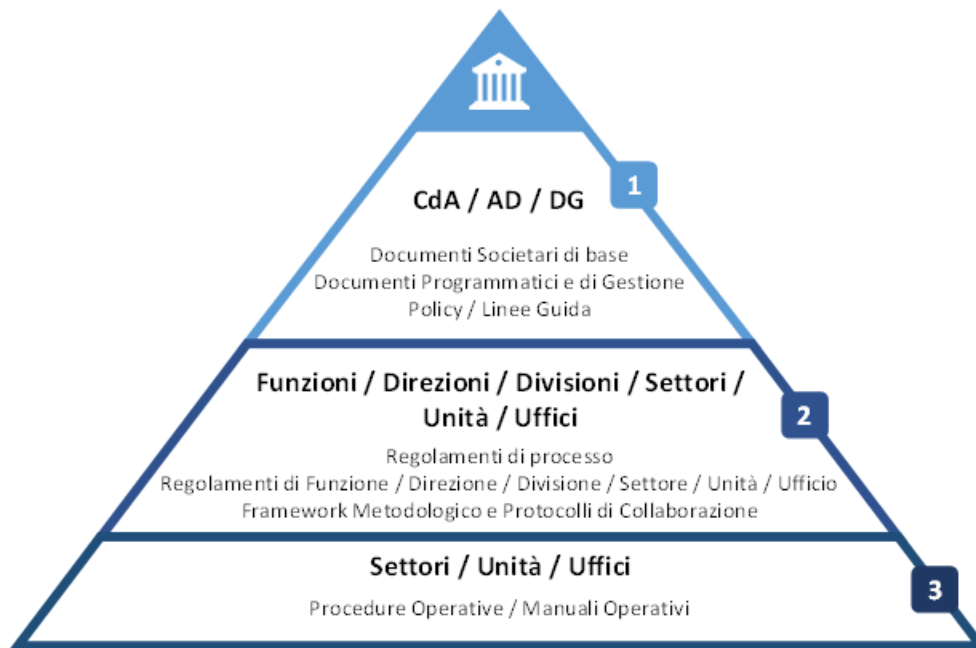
1
CdA / AD / DG
Documenti Societari di base
Documenti Programmatici e di Gestione
Policy / Linee Guida

2
Funzioni / Direzioni / Divisioni / Settori / Unità / Uffici
Regolamenti di processo
Regolamenti di Funzione / Direzione / Divisione / Settore / Unità / Ufficio
Framework Metodologico e Protocolli di Collaborazione

3
Settori / Unità / Uffici
Procedure Operative / Manuali Operativi